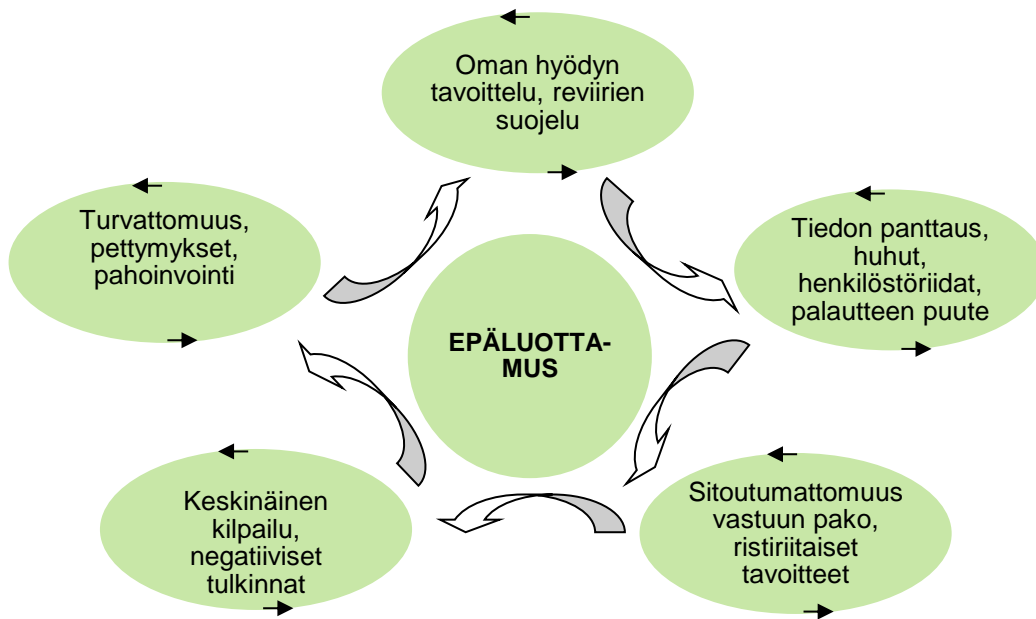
Oman hyödyn tavoittelu, reviirien suojelu

Tiedon panttaus, huhut, henkilöstöriidat, palautteen puute

Sitoutumattomuus vastuun pako, ristiriitaiset tavoitteet

Keskinäinen kilpailu, negatiiviset tulkinnat

Turvattomuus, pettymykset, pahoinvointi

EPÄLUOTTAMUS